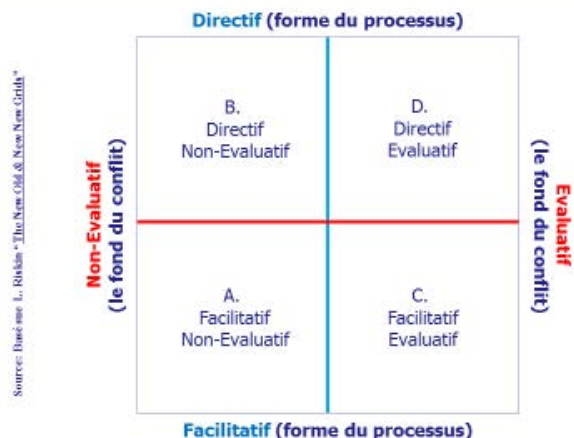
Directif (forme du processus)

Source: Basé sur L. Riskin "The New Old & New New Grids"

Non-Evaluatif (le fond du conflit)

B.
Directif
Non-Evaluatif

D.
Directif
Evaluatif

Evaluatif (le fond du conflit)

A.
Facilitatif
Non-Evaluatif

C.
Facilitatif
Evaluatif

Facilitatif (forme du processus)